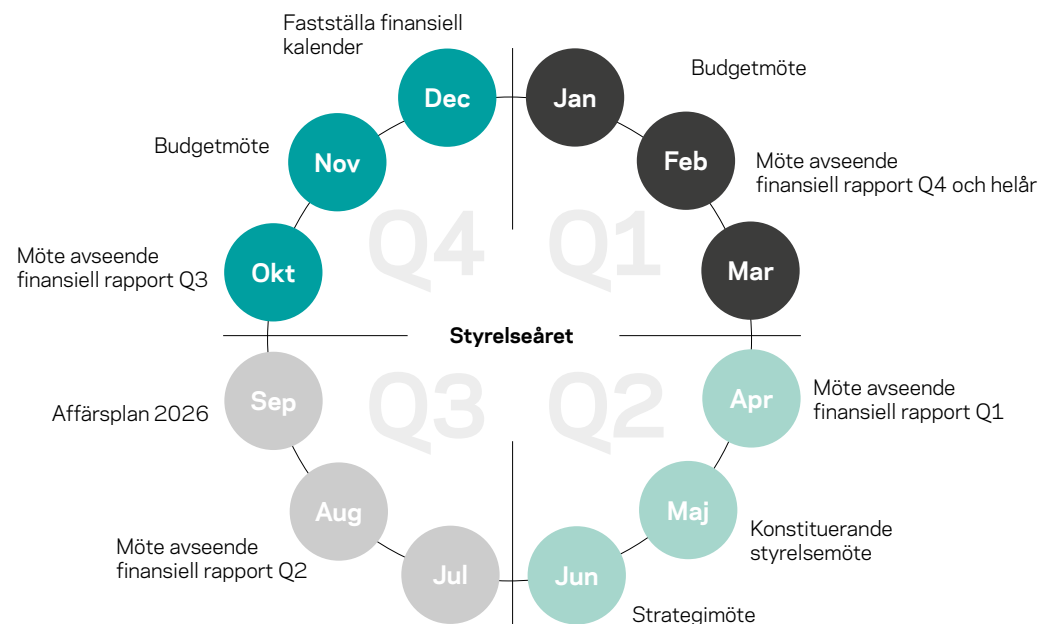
Fastställa finansiell kalender

Budgetmöte

Dec

Jan

Nov

Feb

Budgetmöte

Möte avseende finansiell rapport Q4 och helår

Q4

Q1

Möte avseende finansiell rapport Q3

Okt

Mar

Styrelseåret

Sep

Apr

Möte avseende finansiell rapport Q1

Q3

Q2

Affärsplan 2026

Aug

Maj

Konstituerande styrelsemöte

Möte avseende finansiell rapport Q2

Jul

Jun

Strategimöte